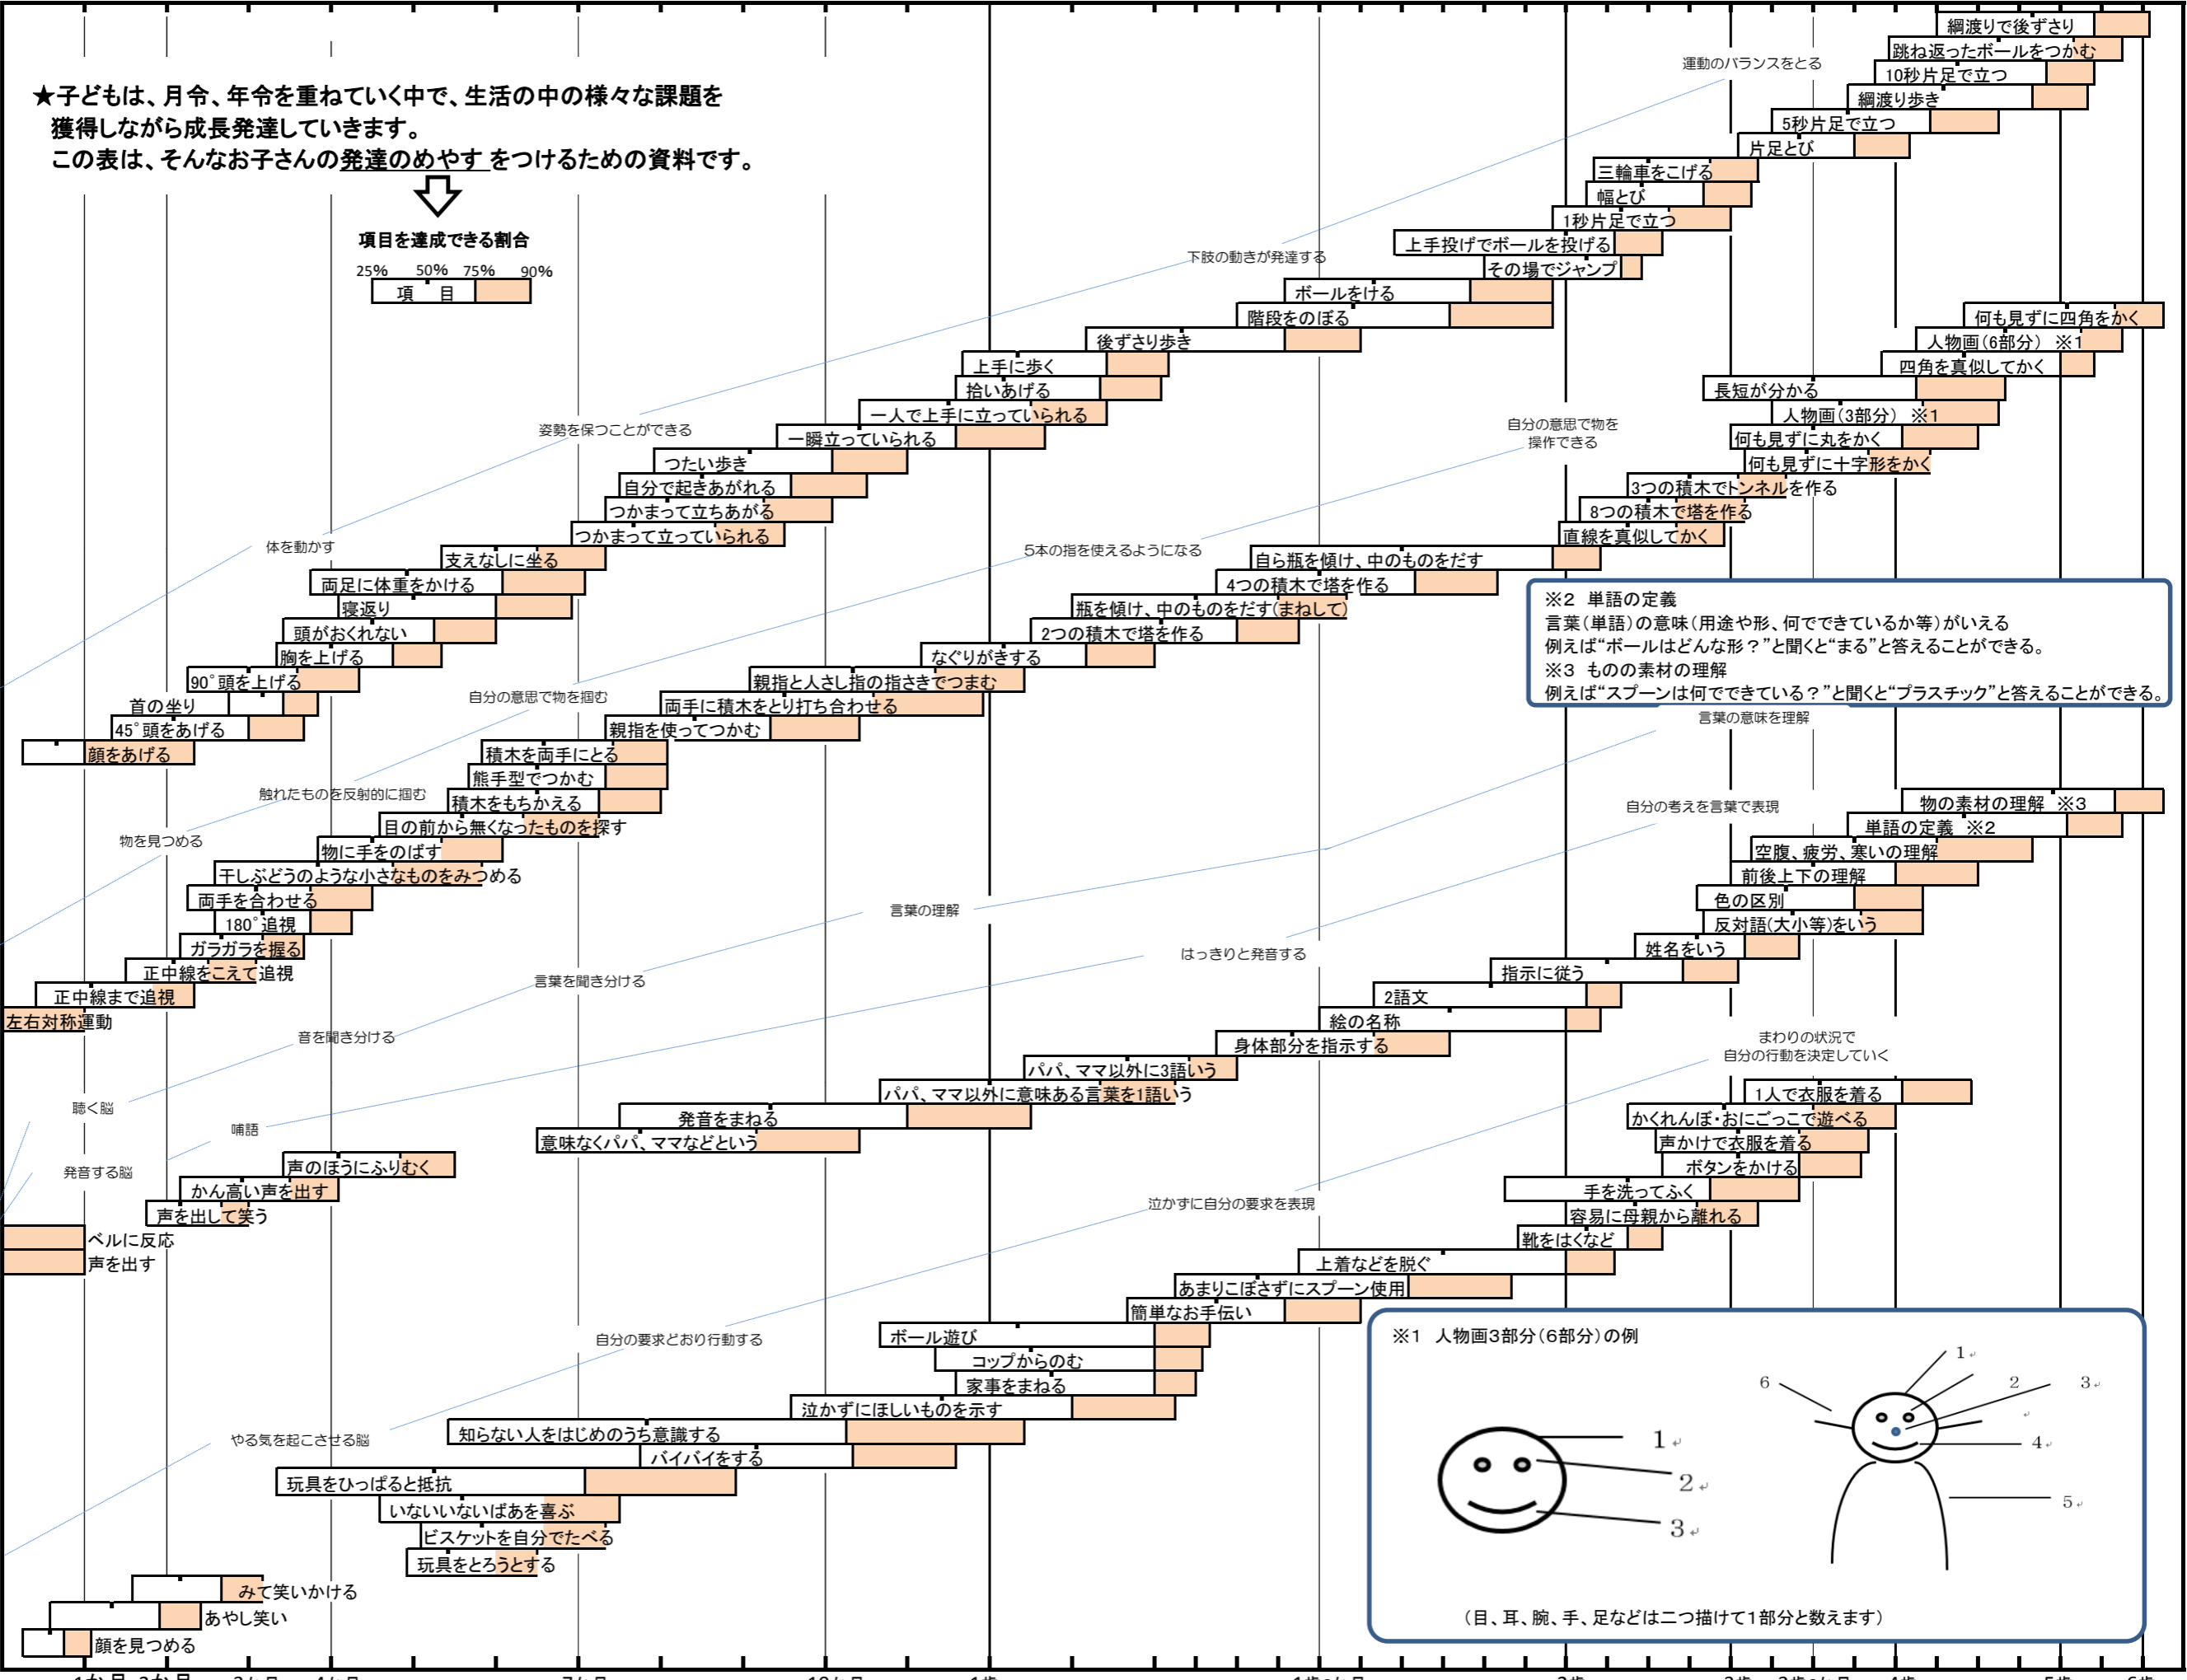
★子どもは、月令、年令を重ねていく中で、生活の中の様々な課題を獲得しながら成長発達していきます。
この表は、そんなお子さんの発達のめやす をつけるための資料です。

項目を達成できる割合
25%　50%　75%　90%
項　目

綱渡りで後ずさり
跳ね返ったボールをつかむ
運動のバランスをとる
10秒片足で立つ
綱渡り歩き
5秒片足で立つ
片足とび
三輪車をこげる
幅とび
1秒片足で立つ
上手投げでボールを投げる
下肢の動きが発達する
その場でジャンプ
ボールをける
階段をのぼる
後ずさり歩き
上手に歩く
拾いあげる
一人で上手に立っていられる
姿勢を保つことができる
一瞬立っていられる
つたい歩き
自分で起きあがれる
つかまって立ちあがる
つかまって立っていられる
体を動かす
支えなしに坐る
両足に体重をかける
寝返り
頭がおくれない
胸を上げる
90°頭を上げる
首の坐り
45°頭をあげる
顔をあげる

何も見ずに四角をかく
人物画（6部分） ※1
四角を真似してかく
長短が分かる
人物画（3部分） ※1
自分の意思で物を操作できる
何も見ずに丸をかく
何も見ずに十字形をかく
3つの積木でトンネルを作る
8つの積木で塔を作る
直線を真似してかく
5本の指を使えるようになる
自ら瓶を傾け、中のものをだす
4つの積木で塔を作る
瓶を傾け、中のものをだす(まねして)
2つの積木で塔を作る
なぐりがきする
親指と人さし指の指さきでつまむ
自分の意思で物を掴む
両手に積木をとり打ち合わせる
親指を使ってつかむ
積木を両手にとる
熊手型でつかむ
触れたものを反射的に掴む
積木をもちかえる
目の前から無くなったものを探す
物を見つめる
物に手をのばす
干しぶどうのような小さなものをみつめる
両手を合わせる
180°追視
ガラガラを握る
正中線をこえて追視
正中線まで追視
左右対称運動

※2　単語の定義
言葉（単語）の意味（用途や形、何でできているか等）がいえる
例えば“ボールはどんな形？”と聞くと“まる”と答えることができる。
※3　ものの素材の理解
例えば“スプーンは何でできている？”と聞くと“プラスチック”と答えることができる。

言葉の意味を理解
自分の考えを言葉で表現
物の素材の理解 ※3
単語の定義 ※2
空腹、疲労、寒いの理解
前後上下の理解
言葉の理解
色の区別
反対語(大小等)をいう
はっきりと発音する
姓名をいう
言葉を聞き分ける
指示に従う
2語文
絵の名称
音を聞き分ける
身体部分を指示する
パパ、ママ以外に3語いう
聴く脳
パパ、ママ以外に意味ある言葉を1語いう
喃語
発音をまねる
意味なくパパ、ママなどという
発音する脳
声のほうにふりむく
かん高い声を出す
声を出して笑う
ベルに反応
声を出す

まわりの状況で
自分の行動を決定していく
1人で衣服を着る
かくれんぼ・おにごっこで遊べる
声かけで衣服を着る
ボタンをかける
手を洗ってふく
泣かずに自分の要求を表現
容易に母親から離れる
靴をはくなど
上着などを脱ぐ
あまりこぼさずにスプーン使用
簡単なお手伝い
自分の要求どおり行動する
ボール遊び
コップからのむ
家事をまねる
泣かずにほしいものを示す
やる気を起こさせる脳
知らない人をはじめのうち意識する
バイバイをする
玩具をひっぱると抵抗
いないいないばあを喜ぶ
ビスケットを自分でたべる
玩具をとろうとする
みて笑いかける
あやし笑い
顔を見つめる

※1　人物画3部分（6部分）の例
1
2
3
1
2
3
4
5
6
（目、耳、腕、手、足などは二つ描けて1部分と数えます）

1か月　2か月　3か月　4か月　7か月　10か月　1歳　1歳6か月　2歳　3歳　3歳6か月　4歳　5歳　6歳